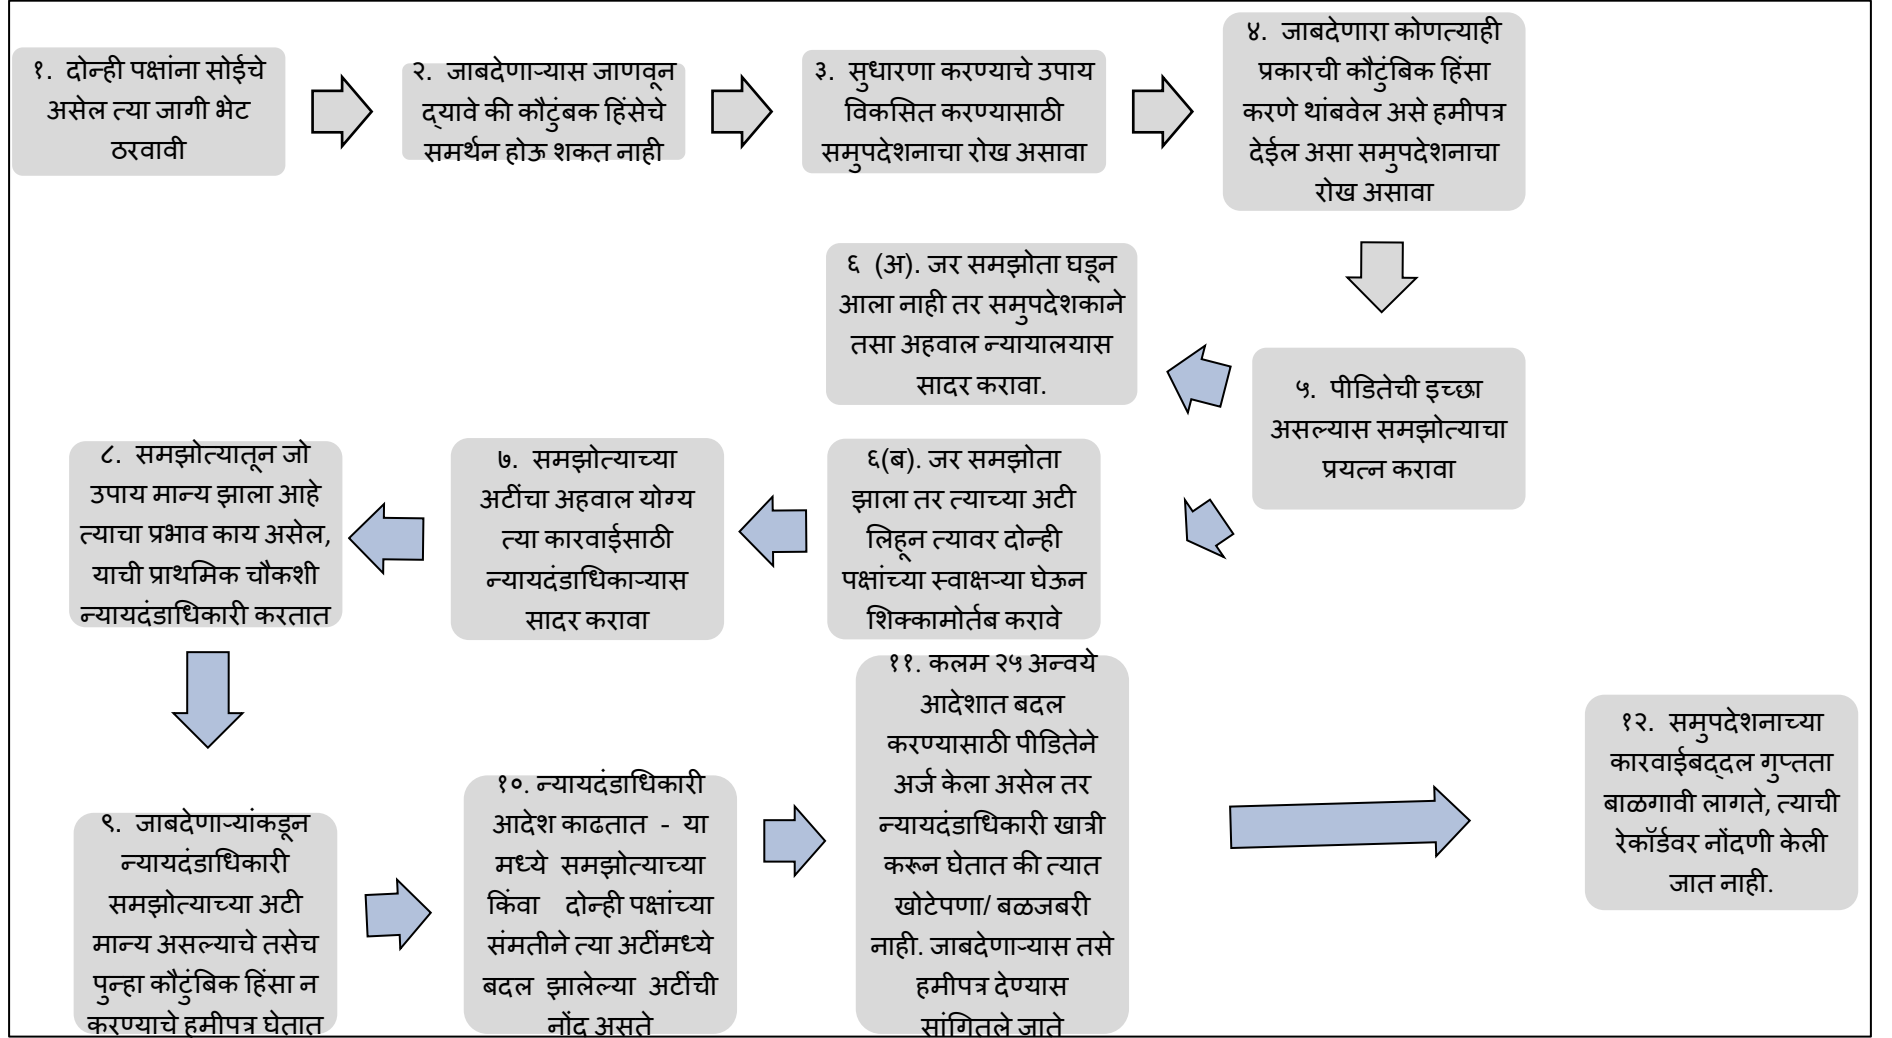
१. दोन्ही पक्षांना सोईचे असेल त्या जागी भेट ठरवावी

२. जाबदेणाऱ्यास जाणवून द्यावे की कौटुंबक हिंसेचे समर्थन होऊ शकत नाही

३. सुधारणा करण्याचे उपाय विकसित करण्यासाठी समुपदेशनाचा रोख असावा

४. जाबदेणारा कोणत्याही प्रकारची कौटुंबिक हिंसा करणे थांबवेल असे हमीपत्र देईल असा समुपदेशनाचा रोख असावा

५. पीडितेची इच्छा असल्यास समझोत्याचा प्रयत्न करावा

६ (अ). जर समझोता घडून आला नाही तर समुपदेशकाने तसा अहवाल न्यायालयास सादर करावा.

६(ब). जर समझोता झाला तर त्याच्या अटी लिहून त्यावर दोन्ही पक्षांच्या स्वाक्षऱ्या घेऊन शिक्कामोर्तब करावे

७. समझोत्याच्या अटींचा अहवाल योग्य त्या कारवाईसाठी न्यायदंडाधिकाऱ्यास सादर करावा

८. समझोत्यातून जो उपाय मान्य झाला आहे त्याचा प्रभाव काय असेल, याची प्राथमिक चौकशी न्यायदंडाधिकारी करतात

९. जाबदेणाऱ्यांकडून न्यायदंडाधिकारी समझोत्याच्या अटी मान्य असल्याचे तसेच पुन्हा कौटुंबिक हिंसा न करण्याचे हमीपत्र घेतात

१०. न्यायदंडाधिकारी आदेश काढतात - या मध्ये समझोत्याच्या किंवा दोन्ही पक्षांच्या संमतीने त्या अटींमध्ये बदल झालेल्या अटींची नोंद असते

११. कलम २५ अन्वये आदेशात बदल करण्यासाठी पीडितेने अर्ज केला असेल तर न्यायदंडाधिकारी खात्री करून घेतात की त्यात खोटेपणा/ बळजबरी नाही. जाबदेणाऱ्यास तसे हमीपत्र देण्यास सांगितले जाते

१२. समुपदेशनाच्या कारवाईबद्दल गुप्तता बाळगावी लागते, त्याची रेकॉर्डवर नोंदणी केली जात नाही.